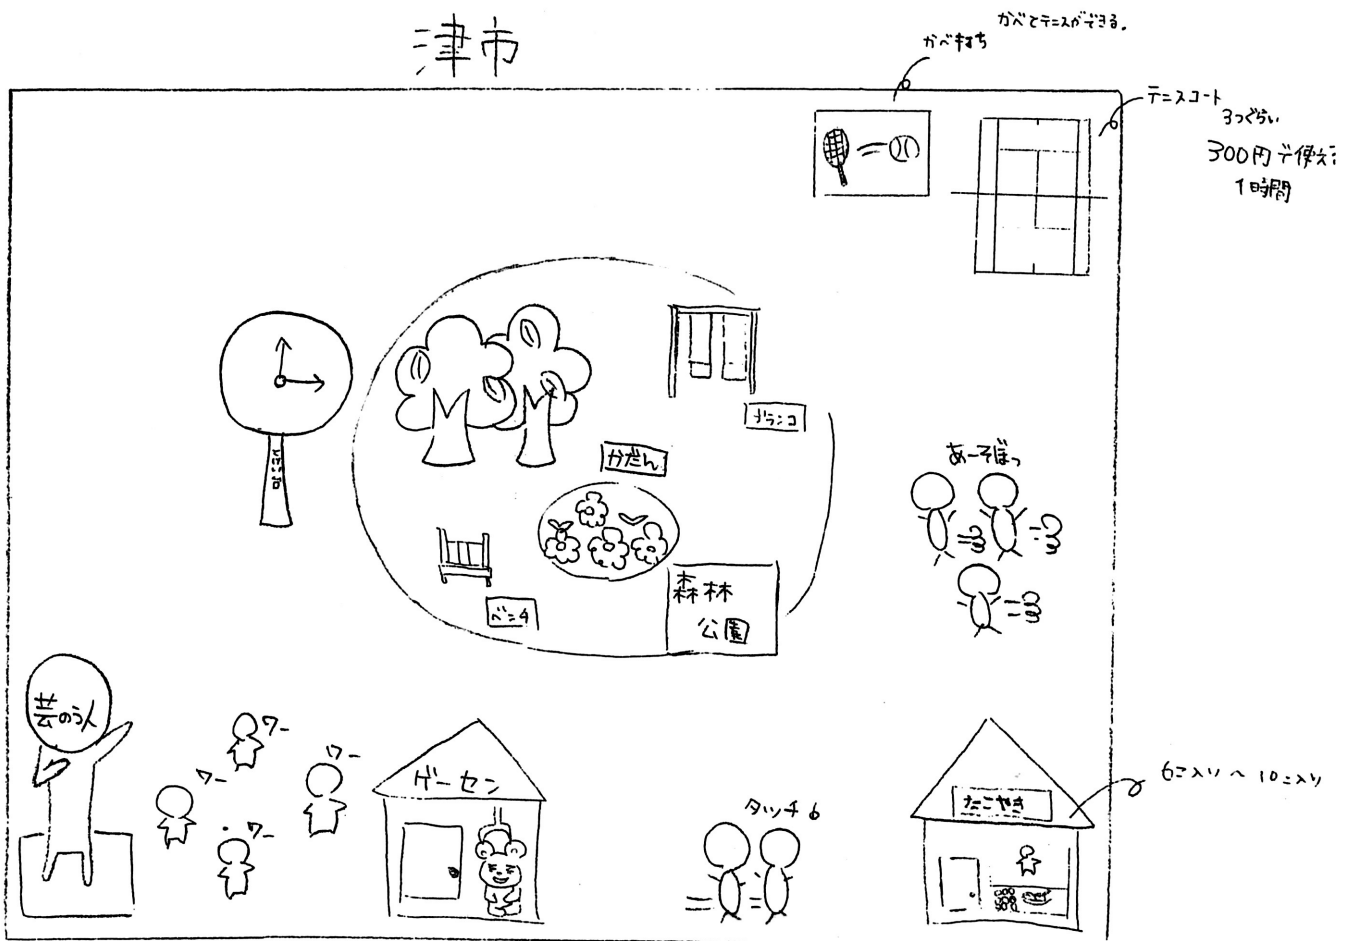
津市

かべでテニスができる。
かべうち

テニスコート 3つぐらい
300円で使える
1時間

とけい台

ブランコ

かだん

ベンチ

森林
公園

あーそぼっ

芸の人

ワー
ワー
ワー
ワー

ゲーセン

タッチ

たこやき

6こ入り へ 10こ入り